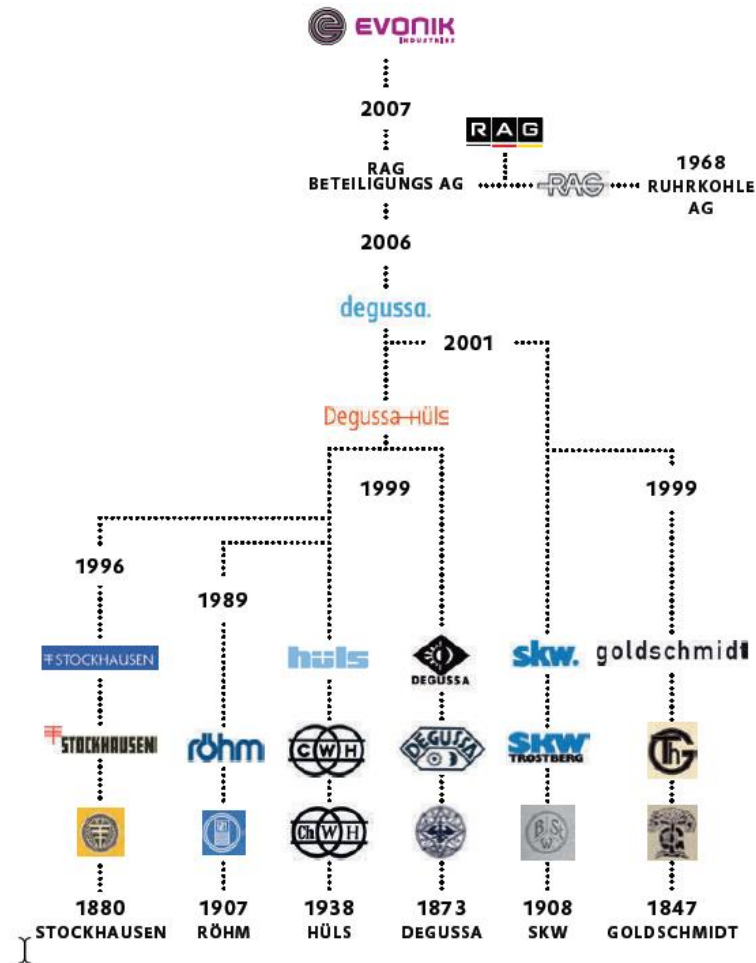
EVONIK INDUSTRIES

2007

RAG

RAG BETEILIGUNGS AG

RAG

1968 RUHRKOHLE AG

2006

degussa.

2001

Degussa-Hüls

1999

1999

1996

1989

STOCKHAUSEN

hüls

DEGUSSA

skw.

goldschmidt

STOCKHAUSEN

röhm

CWH

DEGUSSA

SKW TROSTBERG

ThG

ChWH

BSW

1880 STOCKHAUSEN

1907 RÖHM

1938 HÜLS

1873 DEGUSSA

1908 SKW

1847 GOLDSCHMIDT